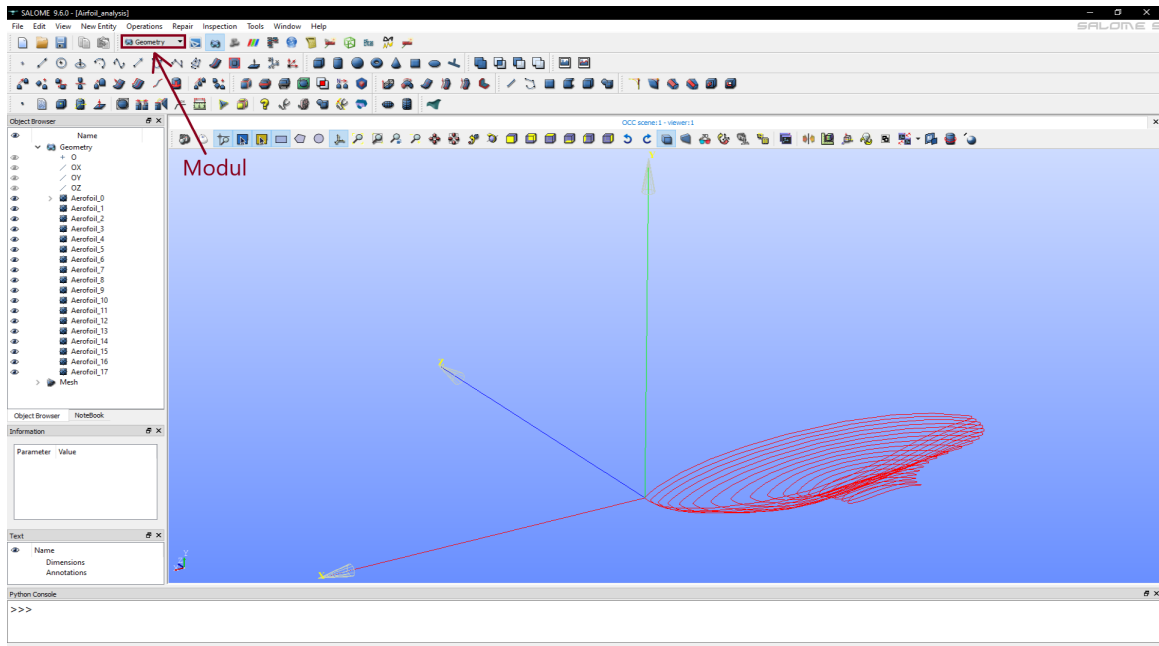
SALOME 9.6.0 - [Airfoil_analysis]

File Edit View New Entity Operations Repair Inspection Tools Window Help

SALOME

Geometry

Modul

Object Browser

Name

Geometry

O

OX

OY

OZ

Aerofoil_0

Aerofoil_1

Aerofoil_2

Aerofoil_3

Aerofoil_4

Aerofoil_5

Aerofoil_6

Aerofoil_7

Aerofoil_8

Aerofoil_9

Aerofoil_10

Aerofoil_11

Aerofoil_12

Aerofoil_13

Aerofoil_14

Aerofoil_15

Aerofoil_16

Aerofoil_17

Mesh

Object Browser NoteBook

Information

Parameter Value

Text

Name

Dimensions

Annotations

OCC scene:1 - viewer:1

Python Console

>>>